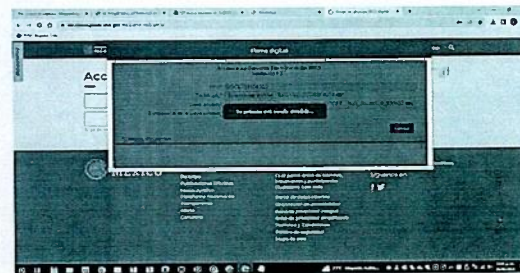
Firma digital

Acc

Su petición está siendo atendida...

Cerrar

MÉXICO

Enlaces
Publicaciones Oficiales
Marco Jurídico
Plataforma Nacional
Transparencia
Alerta
Denuncia

¿Qué es gob.mx?
Portal de datos abiertos
Declaración de accesibilidad
Aviso de privacidad integral
Aviso de privacidad simplificado
Términos y Condiciones
Política de seguridad
Mapa de sitio

Síguenos en